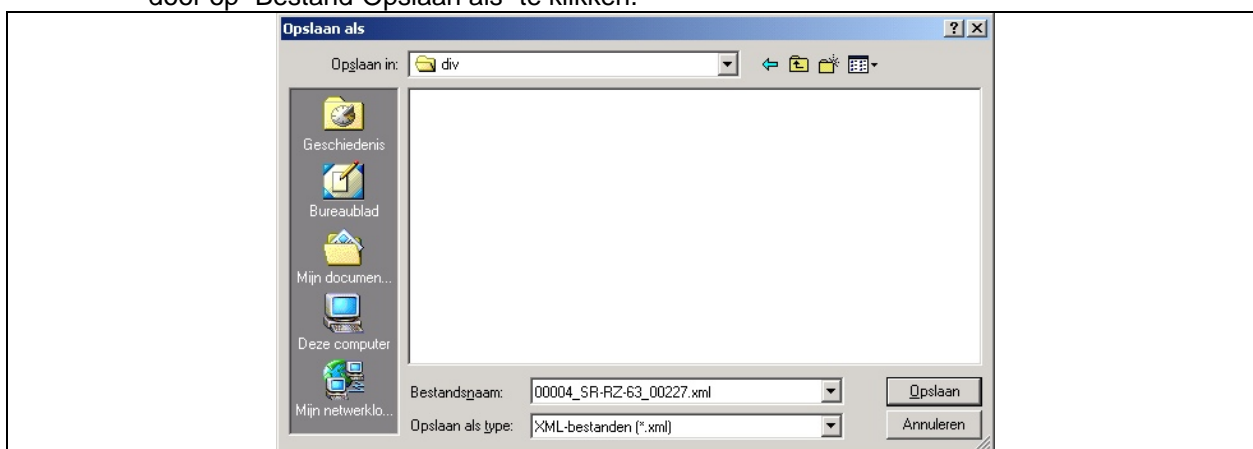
door op "Bestand-Opslaan als" te klikken.

Opslaan als

?

Opslaan in: div

Geschiedenis

Bureaublad

Mijn documen...

Deze computer

Mijn netwerklo...

Bestandsnaam: 00004_SR-RZ-63_00227.xml

Opslaan als type: XML-bestanden (*.xml)

Opslaan

Annuleren